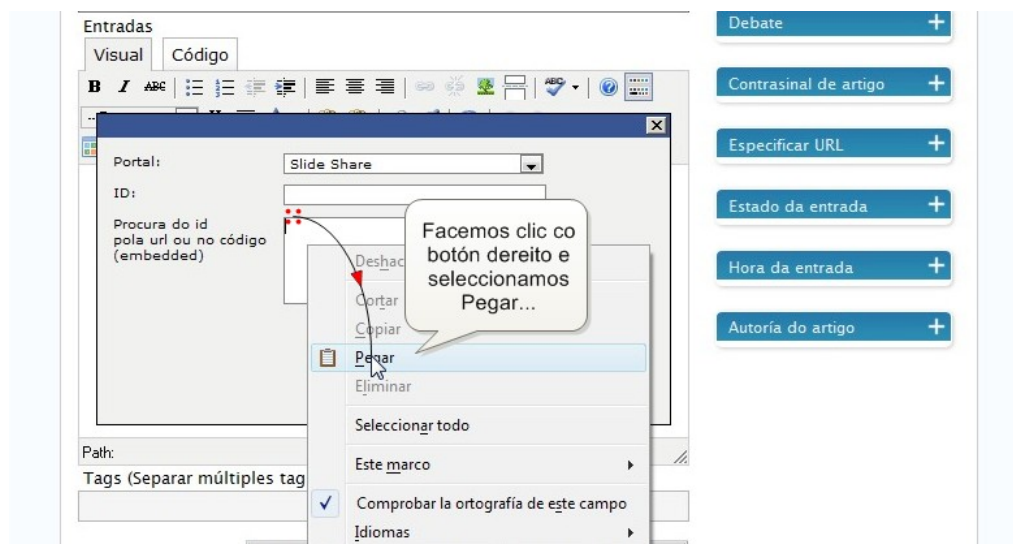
Entradas

Visual Código

Portal: Slide Share

ID:

Procura do id pola url ou no código (embedded)

Facemos clic co botón dereito e seleccionamos Pegar...

Deshac

Cortar

Copiar

Pegar

Eliminar

Seleccionar todo

Este marco

Comprobar la ortografía de este campo

Idiomas

Path:

Tags (Separar múltiples tag

Debate

Contrasinal de artigo

Especificar URL

Estado da entrada

Hora da entrada

Autoría do artigo